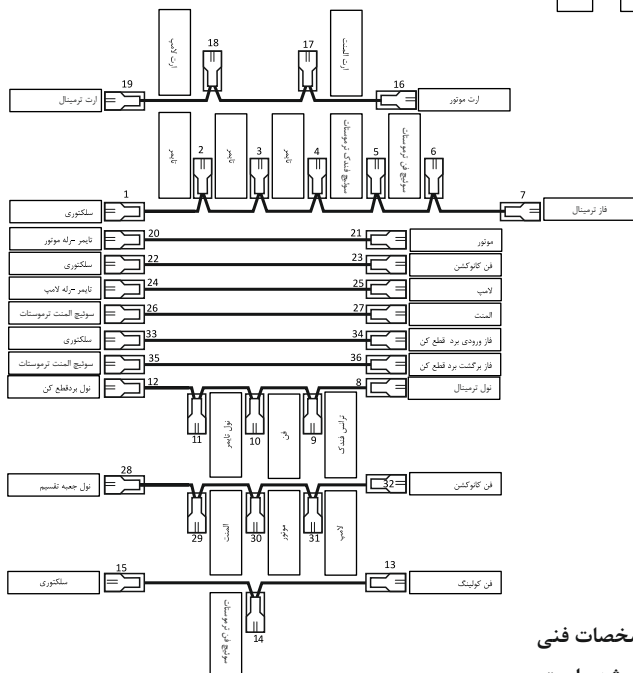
ارت کمپرسور
18
17
المنت ارت
19
ارت ترمینال
16
ارت موتور
لامپ
2
لامپ
3
لامپ
4
سوییچ المنت ترموستات
5
سوییچ فن ترموستات
6
1
سلکتوری
7
فاز ترمینال
20
تایمر رله موتور
21
موتور
22
سلکتوری
23
فن کانوکشن
24
تایمر رله لامپ
25
لامپ
26
سوئیچ المنت ترموستات
27
المنت
33
سلکتوری
34
فاز ورودی برد قطع کن
35
سوئیچ المنت ترموستات
36
فاز برگشت برد قطع کن
12
نول بردقطع کن
8
نول ترمینال
11
نول تایمر
10
فن
9
ترانس فشندک
28
نول جعبه تقسیم
32
فن کانوکشن
29
المنت
30
موتور
31
لامپ
15
سلکتوری
13
فن کولینگ
سوییچ فن ترموستات
14
مشخصات فنی